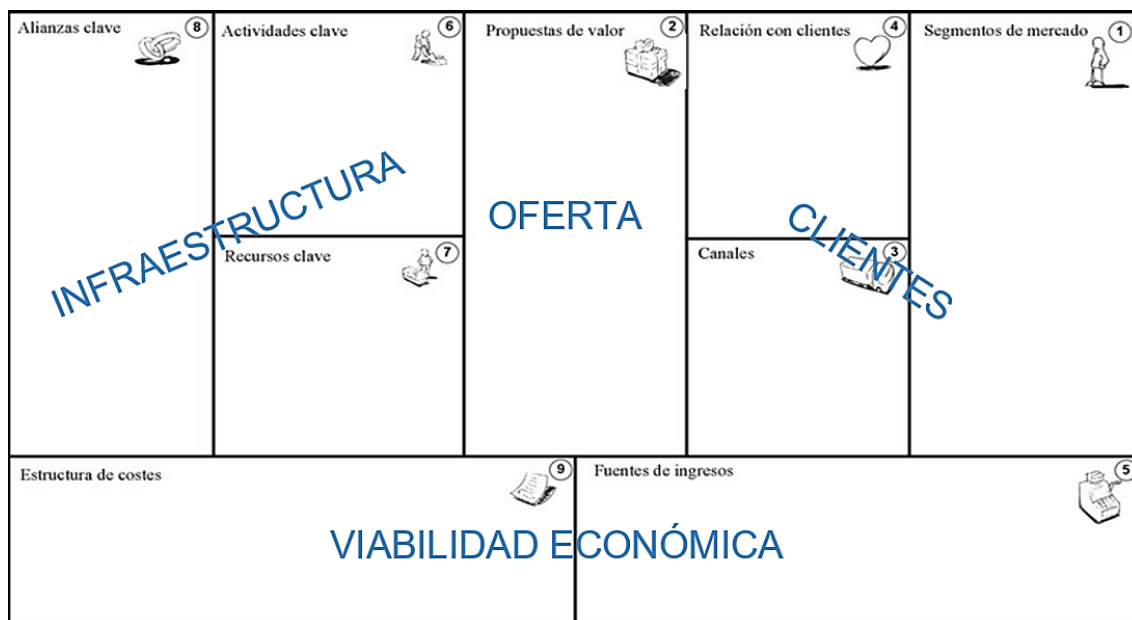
Alianzas clave 8

Actividades clave 6

Propuestas de valor 2

Relación con clientes 4

Segmentos de mercado 1

Recursos clave 7

Canales 3

INFRAESTRUCTURA

OFERTA

CLIENTES

Estructura de costes 9

Fuentes de ingresos 5

VIABILIDAD ECONÓMICA